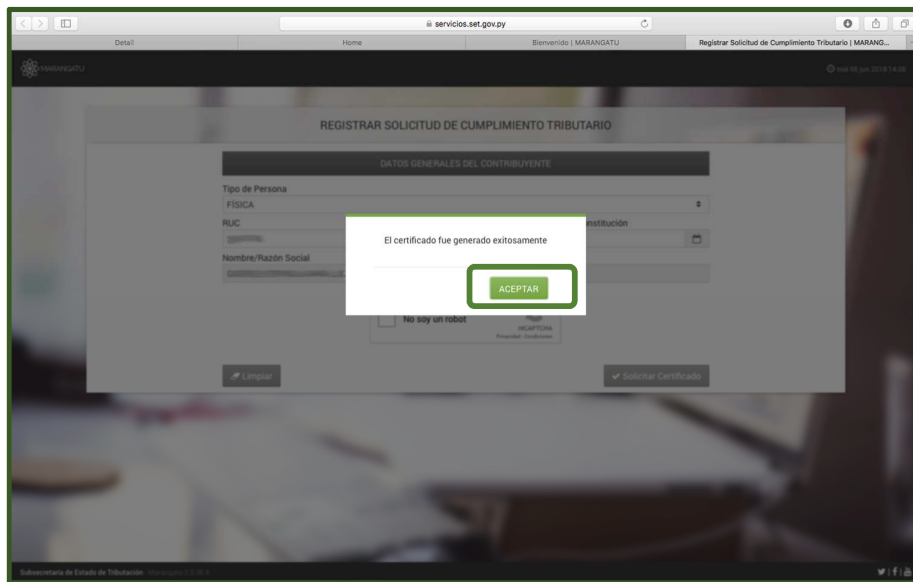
servicios.set.gov.py

Detail | Home | Bienvenido | MARANGATU | Registrar Solicitud de Cumplimiento Tributario | MARANG...

MARANGATU

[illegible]

REGISTRAR SOLICITUD DE CUMPLIMIENTO TRIBUTARIO

DATOS GENERALES DEL CONTRIBUYENTE

Tipo de Persona
FÍSICA

RUC
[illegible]

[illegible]nstitución

Nombre/Razón Social
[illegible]

El certificado fue generado exitosamente

ACEPTAR

No soy un robot

reCAPTCHA
Privacidad - Condiciones

Limpiar

Solicitar Certificado

Subsecretaría de Estado de Tributación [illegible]